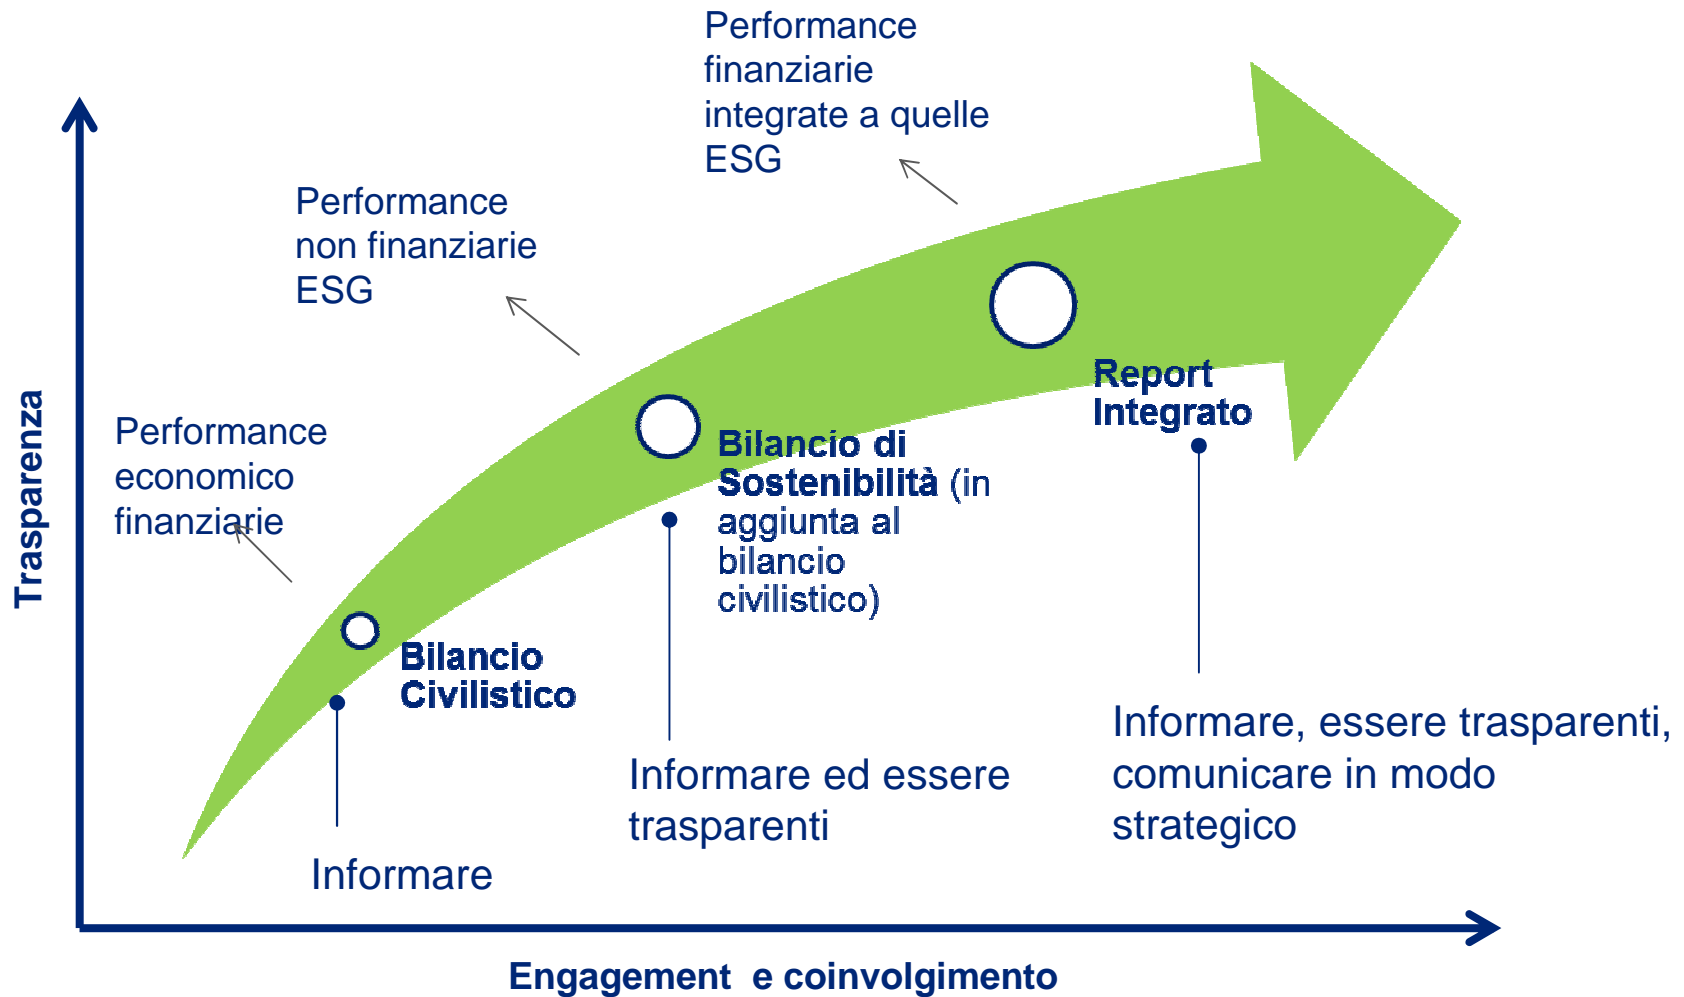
Performance finanziarie integrate a quelle ESG

Performance non finanziarie ESG

Trasparenza

Performance economico finanziarie

Report Integrato

Bilancio di Sostenibilità (in aggiunta al bilancio civilistico)

Bilancio Civilistico

Informare, essere trasparenti, comunicare in modo strategico

Informare ed essere trasparenti

Informare

Engagement e coinvolgimento